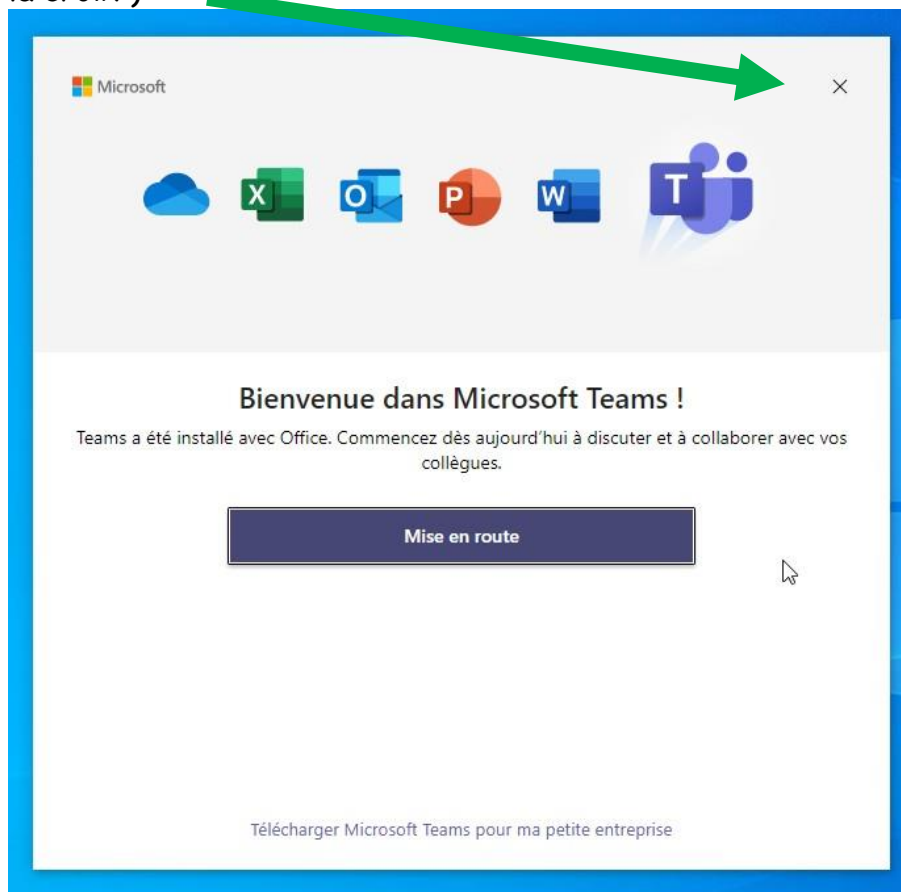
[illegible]

Microsoft

×

X O P W T

Bienvenue dans Microsoft Teams !

Teams a été installé avec Office. Commencez dès aujourd'hui à discuter et à collaborer avec vos collègues.

Mise en route

Télécharger Microsoft Teams pour ma petite entreprise